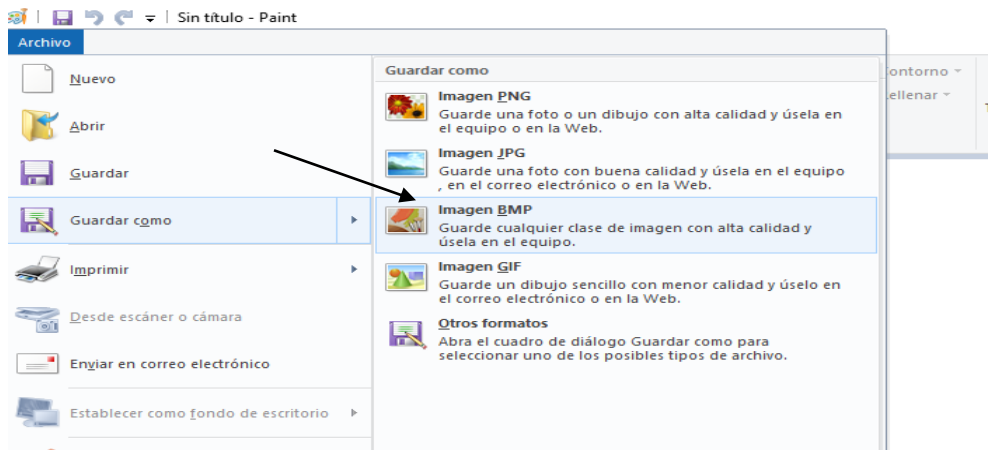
Sin título - Paint

Archivo

Nuevo

Abrir

Guardar

Guardar como

Imprimir

Desde escáner o cámara

Enviar en correo electrónico

Establecer como fondo de escritorio

Guardar como

Imagen PNG
Guarde una foto o un dibujo con alta calidad y úsela en el equipo o en la Web.

Imagen JPG
Guarde una foto con buena calidad y úsela en el equipo , en el correo electrónico o en la Web.

Imagen BMP
Guarde cualquier clase de imagen con alta calidad y úsela en el equipo.

Imagen GIF
Guarde un dibujo sencillo con menor calidad y úselo en el correo electrónico o en la Web.

Otros formatos
Abra el cuadro de diálogo Guardar como para seleccionar uno de los posibles tipos de archivo.

Contorno
Rellenar